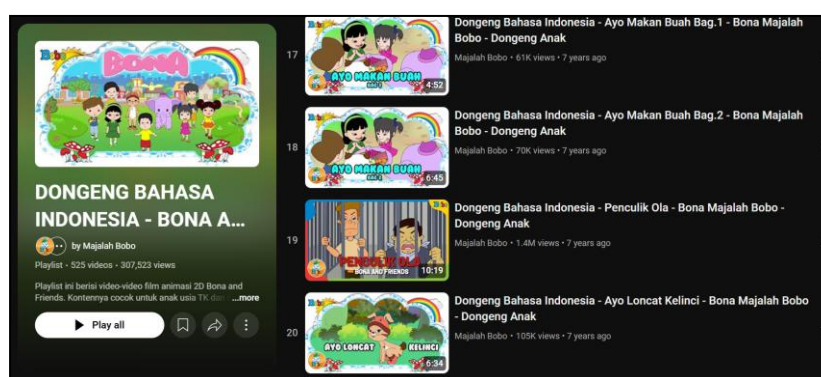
Bobo
BONA

DONGENG BAHASA INDONESIA - BONA A...

by Majalah Bobo

Playlist • 525 videos • 307,523 views

Playlist ini berisi video-video film animasi 2D Bona and Friends. Kontennya cocok untuk anak usia TK dan ...more

Play all

17
AYO MAKAN BUAH
4:52
Dongeng Bahasa Indonesia - Ayo Makan Buah Bag.1 - Bona Majalah Bobo - Dongeng Anak
Majalah Bobo • 61K views • 7 years ago

18
AYO MAKAN BUAH
6:45
Dongeng Bahasa Indonesia - Ayo Makan Buah Bag.2 - Bona Majalah Bobo - Dongeng Anak
Majalah Bobo • 70K views • 7 years ago

19
PENCULIK OLA
BONA AND FRIENDS
10:19
Dongeng Bahasa Indonesia - Penculik Ola - Bona Majalah Bobo - Dongeng Anak
Majalah Bobo • 1.4M views • 7 years ago

20
AYO LONCAT KELINCI
6:34
Dongeng Bahasa Indonesia - Ayo Loncat Kelinci - Bona Majalah Bobo - Dongeng Anak
Majalah Bobo • 105K views • 7 years ago